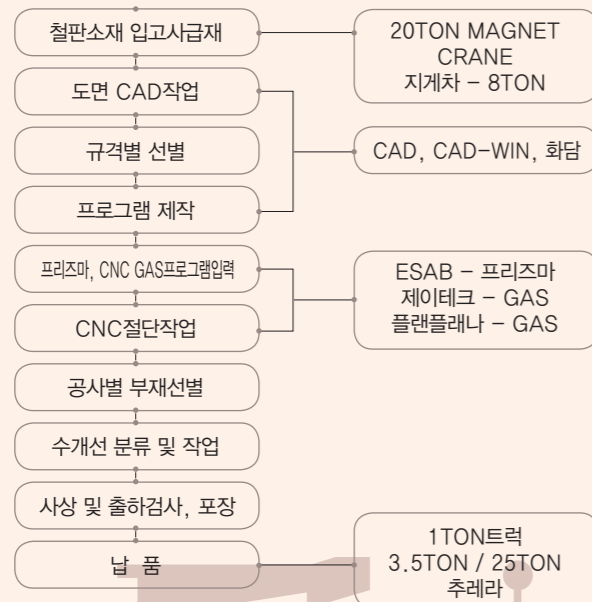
철판소재 입고사급재

20TON MAGNET CRANE
지게차 – 8TON

도면 CAD작업

규격별 선별

CAD, CAD-WIN, 화담

프로그램 제작

프리즈마, CNC GAS프로그램입력

ESAB – 프리즈마
제이테크 – GAS
플랜플래나 – GAS

CNC절단작업

공사별 부재선별

수개선 분류 및 작업

사상 및 출하검사, 포장

납 품

1TON트럭
3.5TON / 25TON
추레라